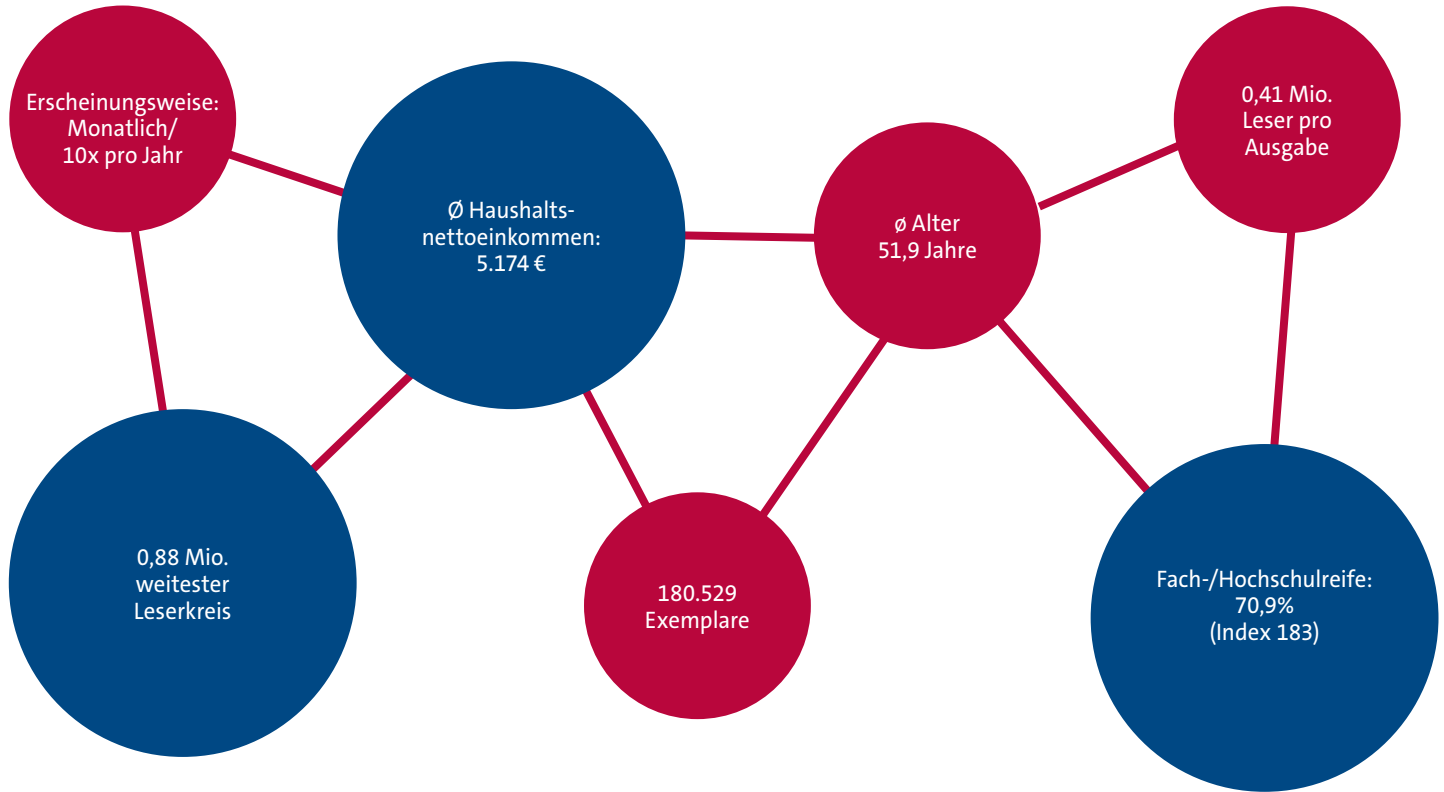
Erscheinungsweise: Monatlich/ 10x pro Jahr

Ø Haushaltsnettoeinkommen: 5.174 €

ø Alter 51,9 Jahre

0,41 Mio. Leser pro Ausgabe

0,88 Mio. weitester Leserkreis

180.529 Exemplare

Fach-/Hochschulreife: 70,9% (Index 183)